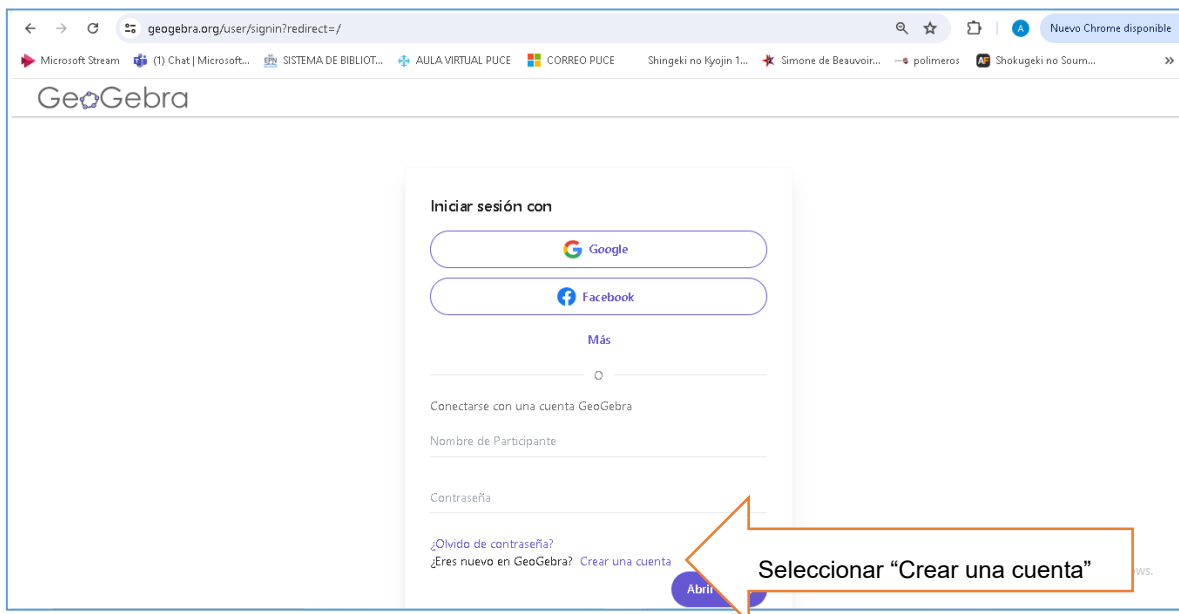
geogebra.org/user/signin?redirect=/

A Nuevo Chrome disponible

Microsoft Stream (1) Chat | Microsoft... SISTEMA DE BIBLIOT... AULA VIRTUAL PUCE CORREO PUCE Shingeki no Kyojin 1... Simone de Beauvoir... polimeros Shokugeki no Soum... »

GeoGebra

Iniciar sesión con

Google

Facebook

Más

O

Conectarse con una cuenta GeoGebra

Nombre de Participante

Contraseña

¿Olvido de contraseña?

¿Eres nuevo en GeoGebra? Crear una cuenta

Abrir

Seleccionar “Crear una cuenta”

ws.